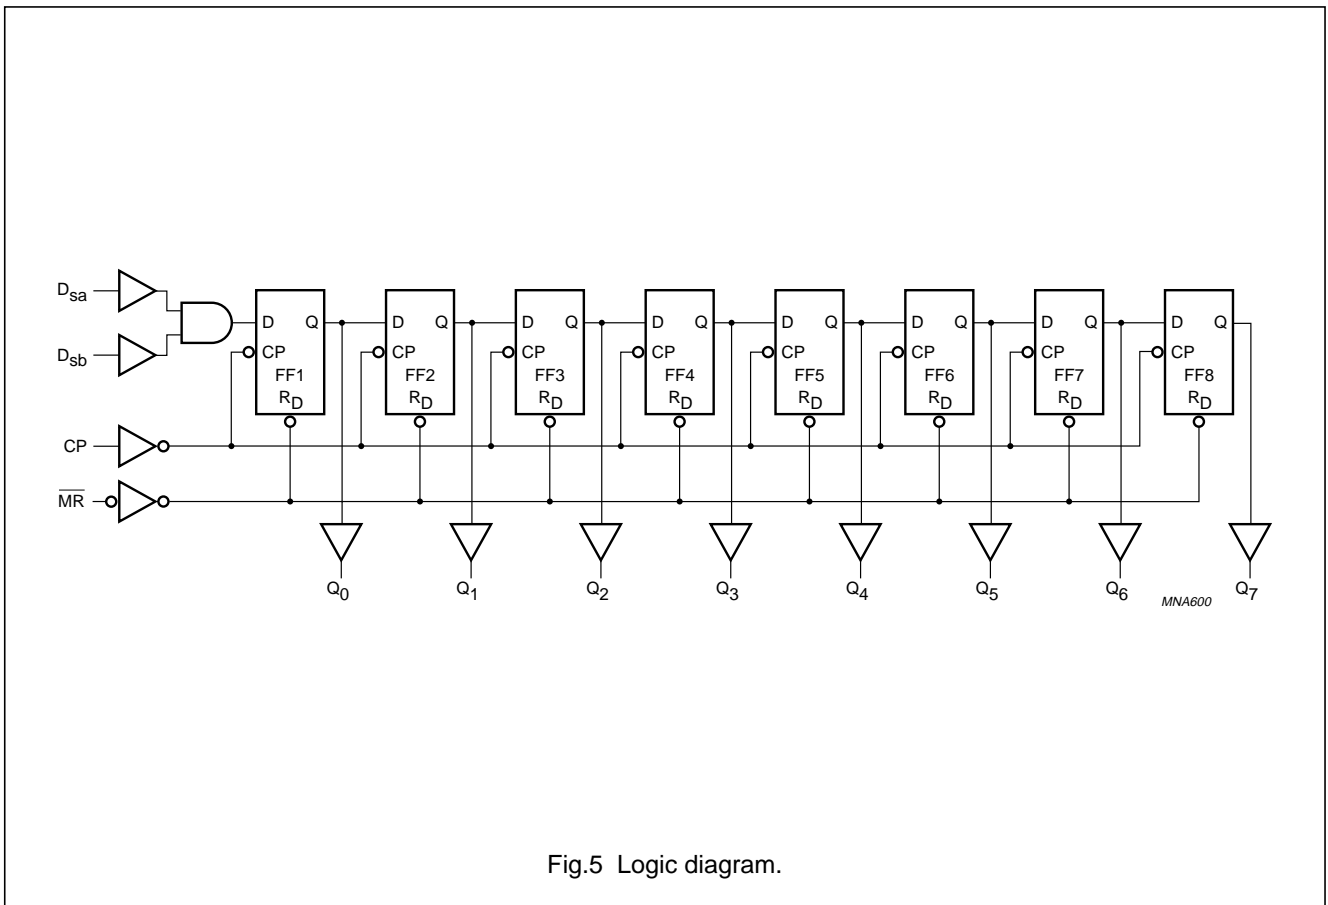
$D_{sa}$
$D_{sb}$
CP
$\overline{MR}$

D Q
CP
FF1
$R_D$

D Q
CP
FF2
$R_D$

D Q
CP
FF3
$R_D$

D Q
CP
FF4
$R_D$

D Q
CP
FF5
$R_D$

D Q
CP
FF6
$R_D$

D Q
CP
FF7
$R_D$

D Q
CP
FF8
$R_D$

$Q_0$ $Q_1$ $Q_2$ $Q_3$ $Q_4$ $Q_5$ $Q_6$ $Q_7$

MNA600

Fig.5 Logic diagram.